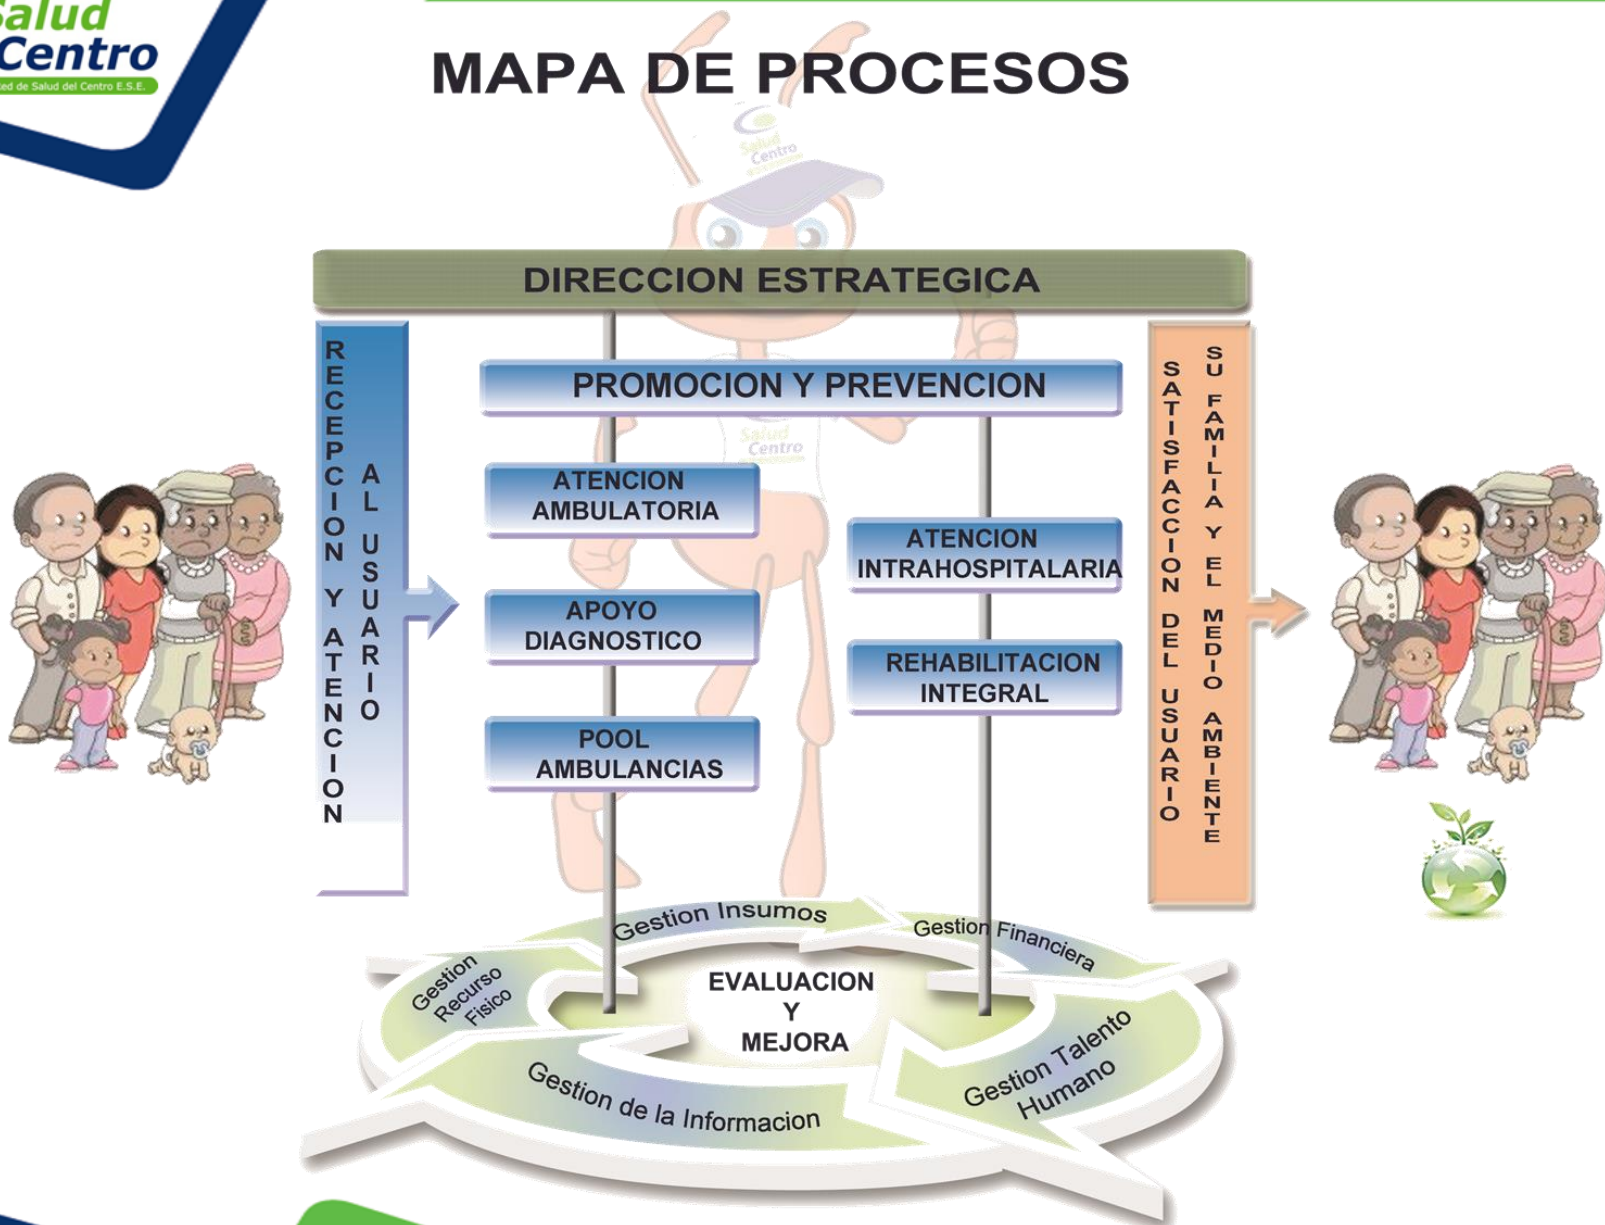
Salud Centro
Red de Salud del Centro E.S.E.

MAPA DE PROCESOS

DIRECCION ESTRATEGICA

RECEPCION Y ATENCION AL USUARIO

PROMOCION Y PREVENCION

ATENCION AMBULATORIA

ATENCION INTRAHOSPITALARIA

APOYO DIAGNOSTICO

REHABILITACION INTEGRAL

POOL AMBULANCIAS

SATISFACCION DEL USUARIO SU FAMILIA Y EL MEDIO AMBIENTE

Gestion Insumos

Gestion Financiera

Gestion Recurso Fisico

EVALUACION Y MEJORA

Gestion Talento Humano

Gestion de la Informacion